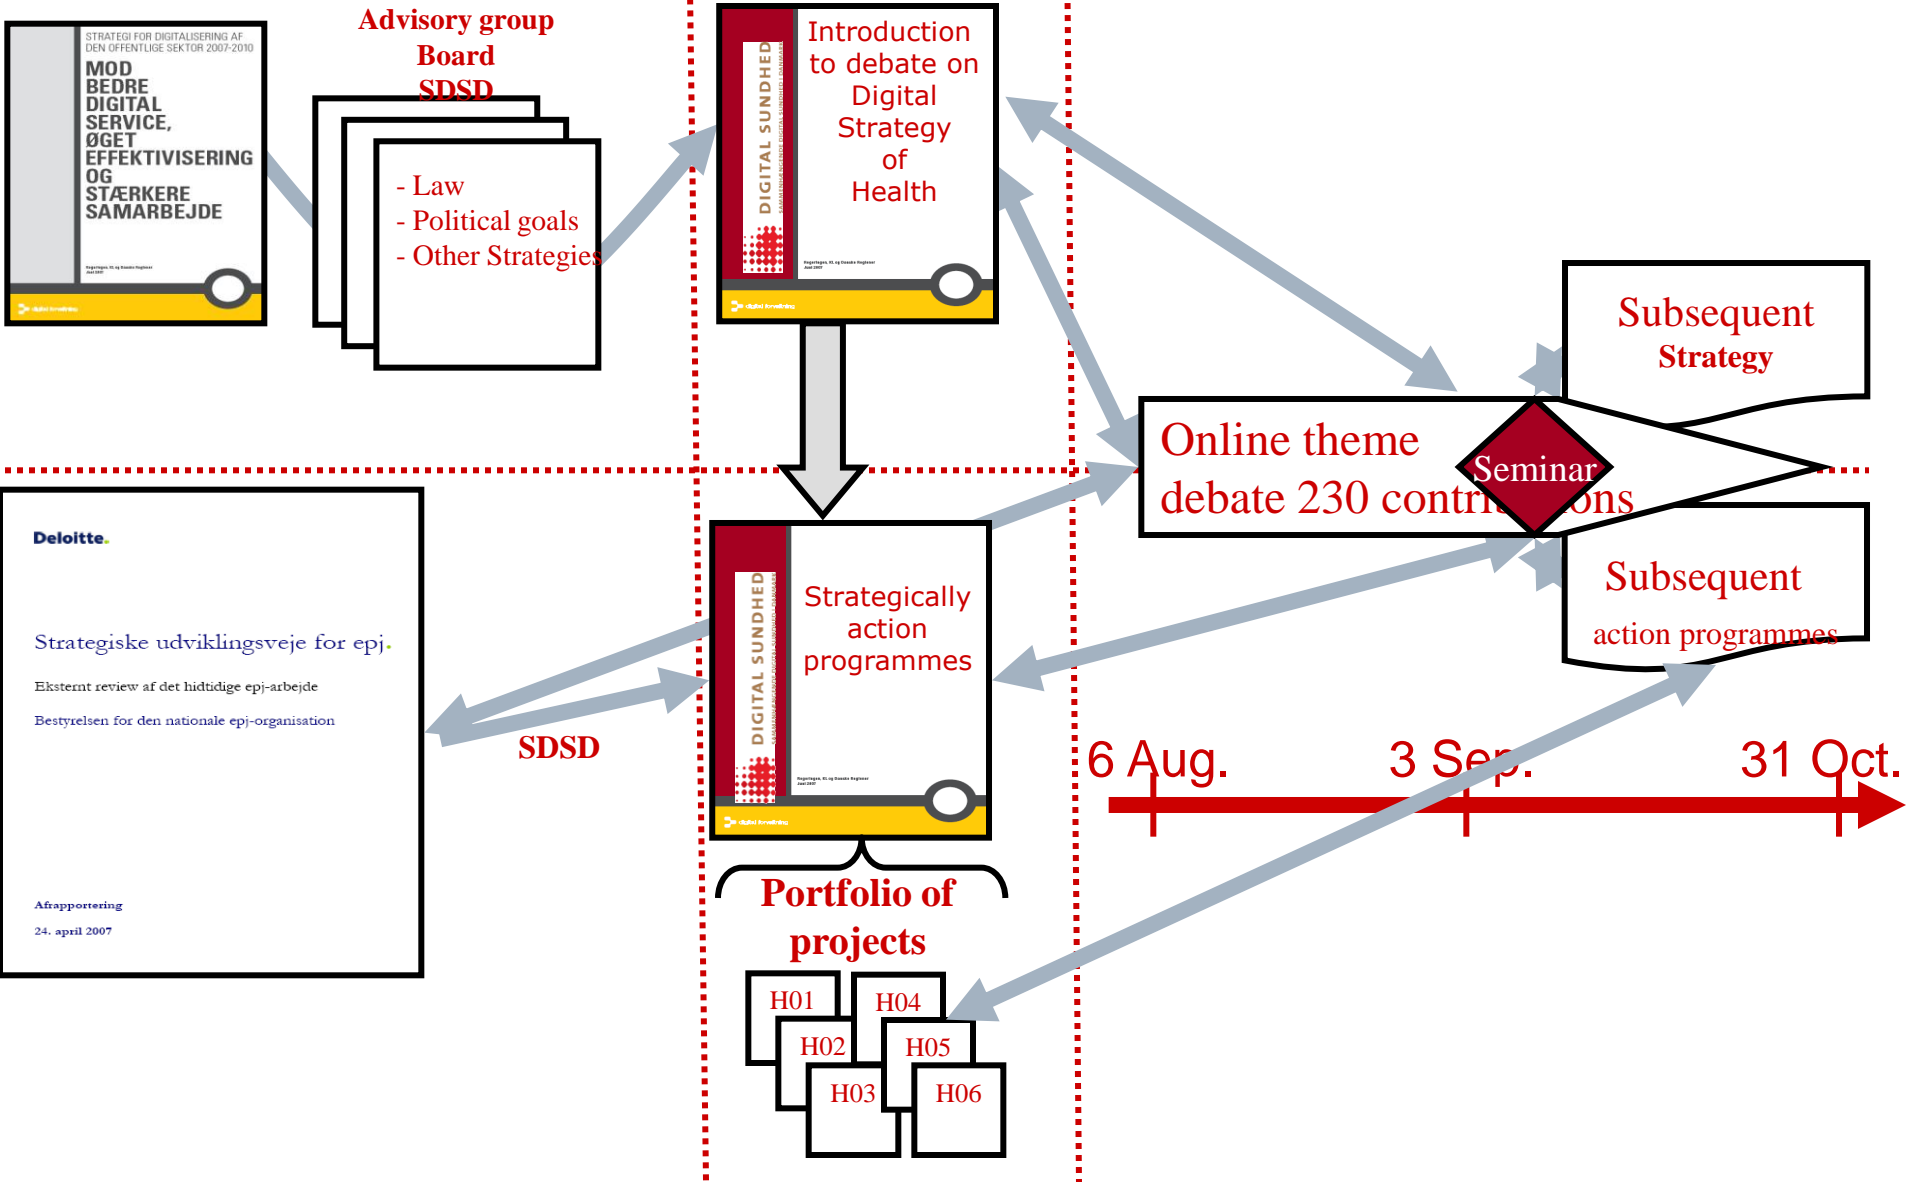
STRATEGI FOR DIGITALISERING AF DEN OFFENTLIGE SEKTOR 2007-2010

MOD BEDRE DIGITAL SERVICE, ØGET EFFEKTIVISERING OG STÆRKERE SAMARBEJDE

Advisory group
Board
SDSD

- Law
- Political goals
- Other Strategies

DIGITAL SUNDHED

Introduction to debate on Digital Strategy of Health

Subsequent
Strategy

Online theme debate 230 contri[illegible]ons

Seminar

Subsequent
action programmes

Deloitte.

Strategiske udviklingsveje for epj.

Eksternt review af det hidtidige epj-arbejde

Bestyrelsen for den nationale epj-organisation

Afrapportering

24. april 2007

SDSD

DIGITAL SUNDHED

Strategically action programmes

6 Aug.

3 Sep.

31 Oct.

Portfolio of projects

H01
H02
H03
H04
H05
H06